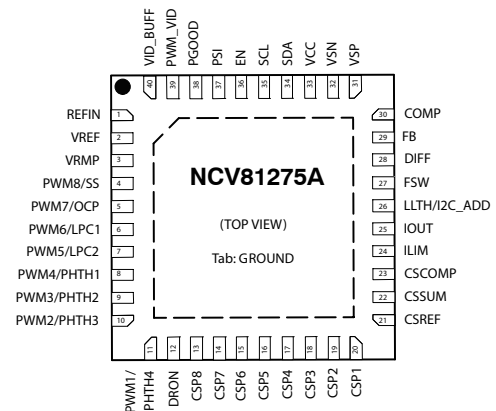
VID_BUFF
PWM_VID
PGOOD
PSI
EN
SCL
SDA
VCC
VSN
VSP

40
39
38
37
36
35
34
33
32
31

REFIN 1
VREF 2
VRMP 3
PWM8/SS 4
PWM7/OCP 5
PWM6/LPC1 6
PWM5/LPC2 7
PWM4/PHTH1 8
PWM3/PHTH2 9
PWM2/PHTH3 10

NCV81275A

(TOP VIEW)

Tab: GROUND

30 COMP
29 FB
28 DIFF
27 FSW
26 LLTH/I2C_ADD
25 IOUT
24 ILIM
23 CSCOMP
22 CSSUM
21 CSREF

11
12
13
14
15
16
17
18
19
20

PWM1/PHTH4
DRON
CSP8
CSP7
CSP6
CSP5
CSP4
CSP3
CSP2
CSP1